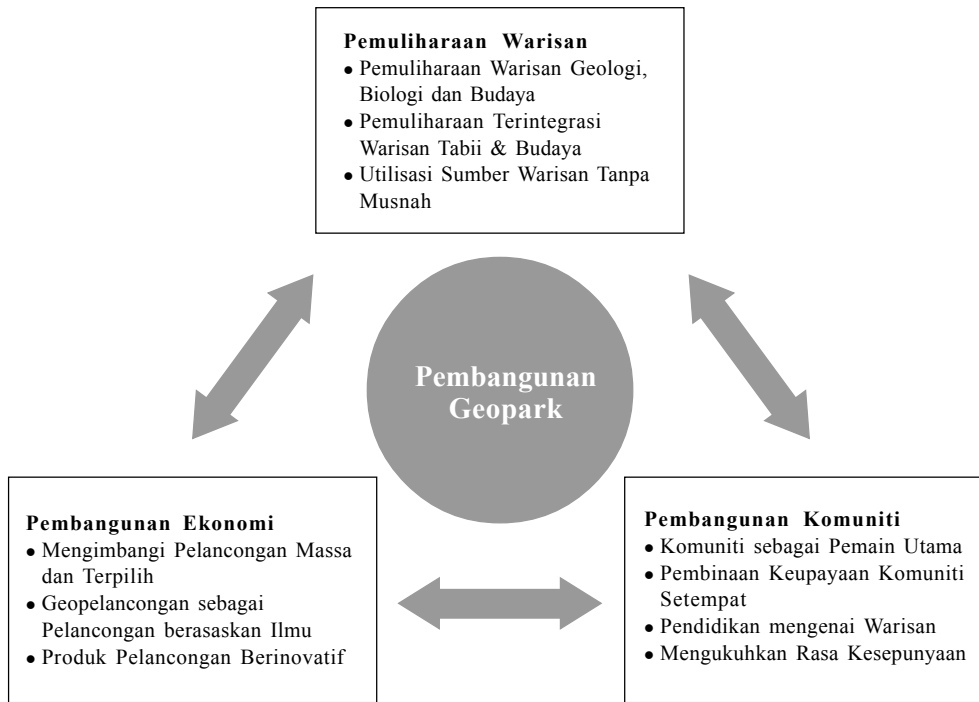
Pemuliharaan Warisan
• Pemuliharaan Warisan Geologi, Biologi dan Budaya
• Pemuliharaan Terintegrasi Warisan Tabii & Budaya
• Utilisasi Sumber Warisan Tanpa Musnah

Pembangunan Geopark

Pembangunan Ekonomi
• Mengimbangi Pelancongan Massa dan Terpilih
• Geopelancongan sebagai Pelancongan berasaskan Ilmu
• Produk Pelancongan Berinovatif

Pembangunan Komuniti
• Komuniti sebagai Pemain Utama
• Pembinaan Keupayaan Komuniti Setempat
• Pendidikan mengenai Warisan
• Mengukuhkan Rasa Kesepunyaan